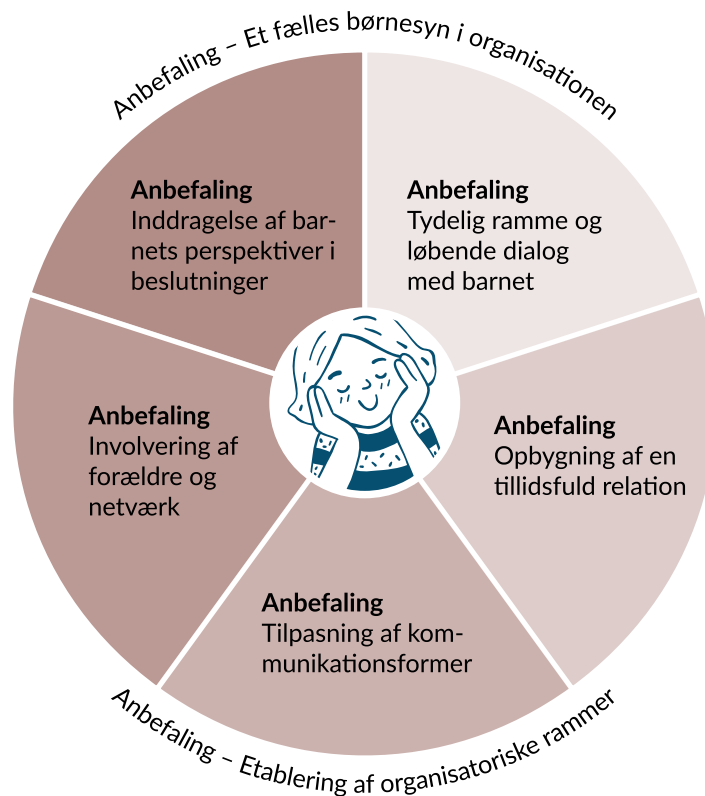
Anbefaling – Et fælles børnesyn i organisationen

Anbefaling
Inddragelse af barnets perspektiver i beslutninger

Anbefaling
Tydelig ramme og løbende dialog med barnet

Anbefaling
Involvering af forældre og netværk

Anbefaling
Opbygning af en tillidsfuld relation

Anbefaling
Tilpasning af kommunikationsformer

Anbefaling – Etablering af organisatoriske rammer